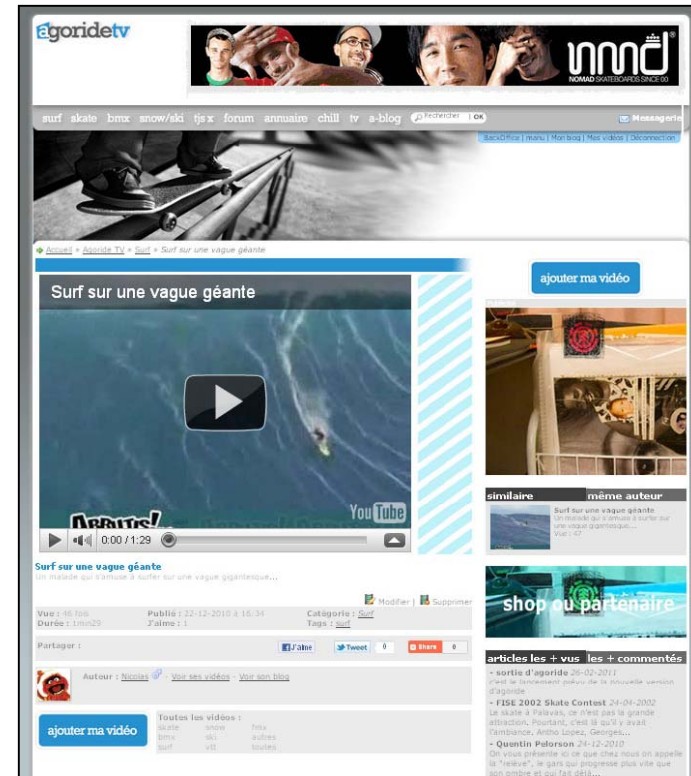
agoridetv

NOMAD SKATEBOARDS SINCE 00

surf skate bmx snow/ski tjs x forum annuaire chill tv a-blog Rechercher OK Messagerie

BackOffice | menu | Mon blog | Mes vidéos | Déconnection

Accueil » Agoride TV » Surf » Surf sur une vague géante

ajouter ma vidéo

Surf sur une vague géante

YouTube

0:00 / 1:29

Surf sur une vague géante
Un malade qui s'amuse à surfer sur une vague gigantesque...

Modifier | Supprimer

Vue : 46 fois
Durée : 1mn29
Publié : 22-12-2010 à 16:34
J'aime : 1
Catégorie : Surf
Tags : surf

Partager :
J'aime Tweet 0 Share 0

Autour : Nicolas - Voir ses vidéos - Voir son blog

ajouter ma vidéo

Toutes les vidéos :
skate snow fmx
bmx ski autres
surf vtt toutes

similaire même auteur

Surf sur une vague géante
Un malade qui s'amuse à surfer sur une vague gigantesque...
Vue : 47

shop ou partenaire

articles les + vus les + commentés

- sortie d'agoride 26-02-2011
c'est le lancement pileux de la nouvelle version d'agoride

- FISE 2002 Skate Contest 24-04-2002
Le skate à Palavas, ce n'est pas la grande attraction. Pourtant, c'est là qu'il y avait l'ambiance. Antho Lopez, Georges...

- Quentin Pelorson 24-12-2010
On vous présente ici ce que chez nous on appelle la "relève", le gars qui progresse plus vite que son ombre et qui fait déjà...